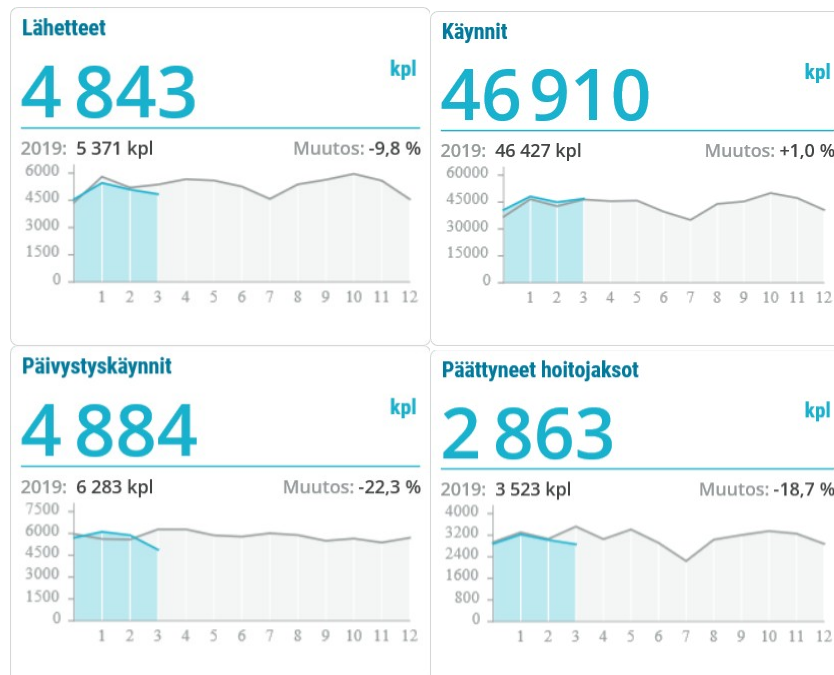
Lähetteet

4 843 kpl

2019: 5 371 kpl Muutos: -9,8 %

6000
4500
3000
1500
0
1 2 3 4 5 6 7 8 9 10 11 12

Käynnit

46 910 kpl

2019: 46 427 kpl Muutos: +1,0 %

60000
45000
30000
15000
0
1 2 3 4 5 6 7 8 9 10 11 12

Päivystyskäynnit

4 884 kpl

2019: 6 283 kpl Muutos: -22,3 %

7500
6000
4500
3000
1500
0
1 2 3 4 5 6 7 8 9 10 11 12

Päättyneet hoitojaksot

2 863 kpl

2019: 3 523 kpl Muutos: -18,7 %

4000
3200
2400
1600
800
0
1 2 3 4 5 6 7 8 9 10 11 12